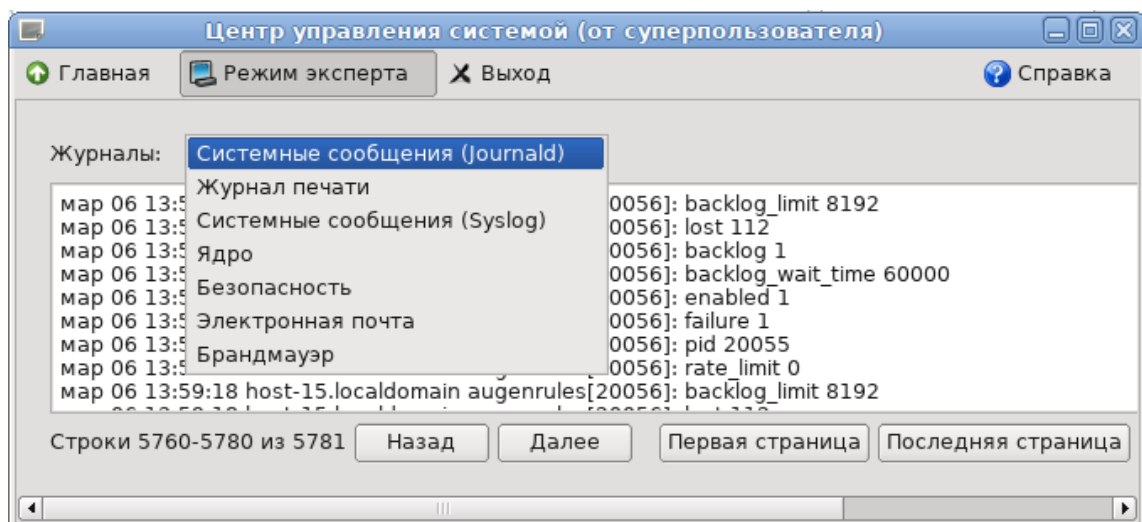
Центр управления системой (от суперпользователя)

Главная
Режим эксперта
Выход
Справка

Журналы:
Системные сообщения (Journald)
Журнал печати
Системные сообщения (Syslog)
Ядро
Безопасность
Электронная почта
Брандмауэр

мар 06 13:5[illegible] 20056]: backlog_limit 8192
мар 06 13:5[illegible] 20056]: lost 112
мар 06 13:5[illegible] 20056]: backlog 1
мар 06 13:5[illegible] 20056]: backlog_wait_time 60000
мар 06 13:5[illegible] 20056]: enabled 1
мар 06 13:5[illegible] 20056]: failure 1
мар 06 13:5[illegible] 20056]: pid 20055
мар 06 13:5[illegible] 20056]: rate_limit 0
мар 06 13:59:18 host-15.localdomain augenrules[20056]: backlog_limit 8192
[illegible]

Строки 5760-5780 из 5781
Назад
Далее
Первая страница
Последняя страница